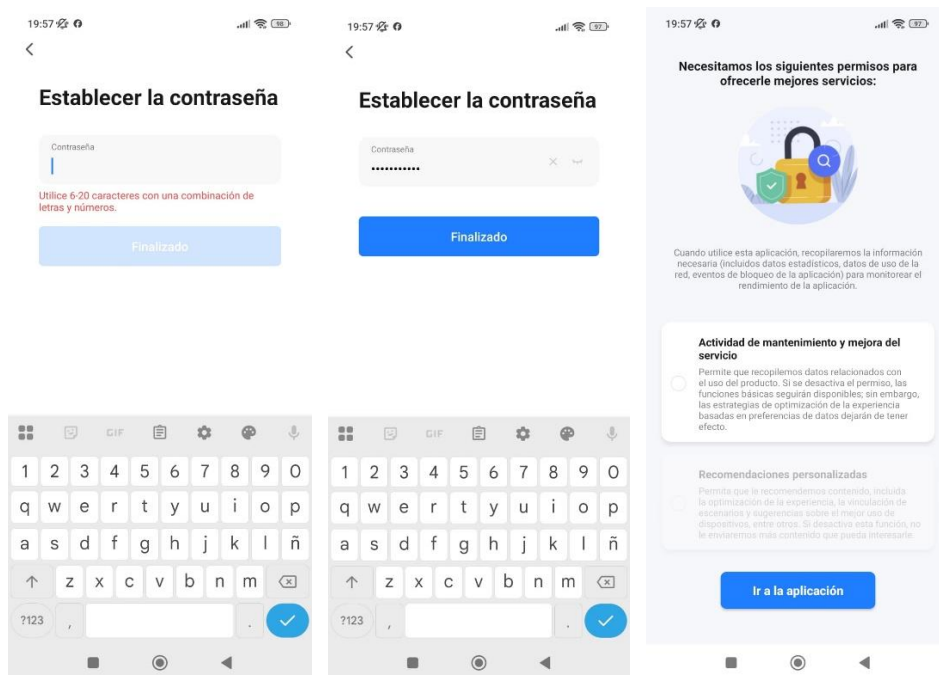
19:57 98

<

Establecer la contraseña

Contraseña

Utilice 6-20 caracteres con una combinación de letras y números.

Finalizado

GIF

1 2 3 4 5 6 7 8 9 0
q w e r t y u i o p
a s d f g h j k l ñ
z x c v b n m
?123 , .

19:57 97

<

Establecer la contraseña

Contraseña
••••••••••

Finalizado

GIF

1 2 3 4 5 6 7 8 9 0
q w e r t y u i o p
a s d f g h j k l ñ
z x c v b n m
?123 , .

19:57 97

Necesitamos los siguientes permisos para ofrecerle mejores servicios:

Cuando utilice esta aplicación, recopilaremos la información necesaria (incluidos datos estadísticos, datos de uso de la red, eventos de bloqueo de la aplicación) para monitorear el rendimiento de la aplicación.

Actividad de mantenimiento y mejora del servicio
Permite que recopilemos datos relacionados con el uso del producto. Si se desactiva el permiso, las funciones básicas seguirán disponibles; sin embargo, las estrategias de optimización de la experiencia basadas en preferencias de datos dejarán de tener efecto.

Recomendaciones personalizadas
Permite que le recomendemos contenido, incluida la optimización de la experiencia, la vinculación de escenarios y sugerencias sobre el mejor uso de dispositivos, entre otros. Si desactiva esta función, no le enviaremos más contenido que pueda interesarle.

Ir a la aplicación